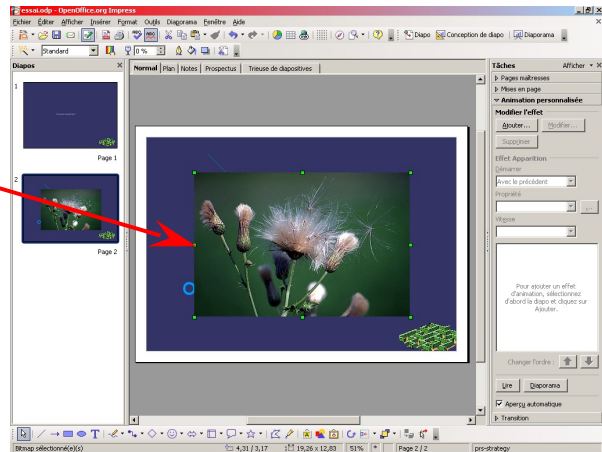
essai.odp - OpenOffice.org Impress

Fichier Éditer Afficher Insérer Format Outils Diagramma Fenêtre Aide

Diapo Conception de diapo Diaporama

Standard 0 %

Diapos

1

Page 1

2

Page 2

Normal | Plan | Notes | Prospectus | Trieuse de diapositives

Tâches Afficher

▷ Pages maîtresses

▷ Mises en page

▽ Animation personnalisée

Modifier l'effet

Ajouter... Modifier...

Supprimer

Effet Apparition

Démarrer

Avec le précédent

Propriété

Vitesse

Pour ajouter un effet d'animation, sélectionnez d'abord la diapo et cliquez sur Ajouter.

Changer l'ordre :

Lire Diaporama

Aperçu automatique

▷ Transition

Bitmap sélectionné(e)(s) 4,31 / 3,17 19,26 x 12,83 51% Page 2 / 2 prs-strategy